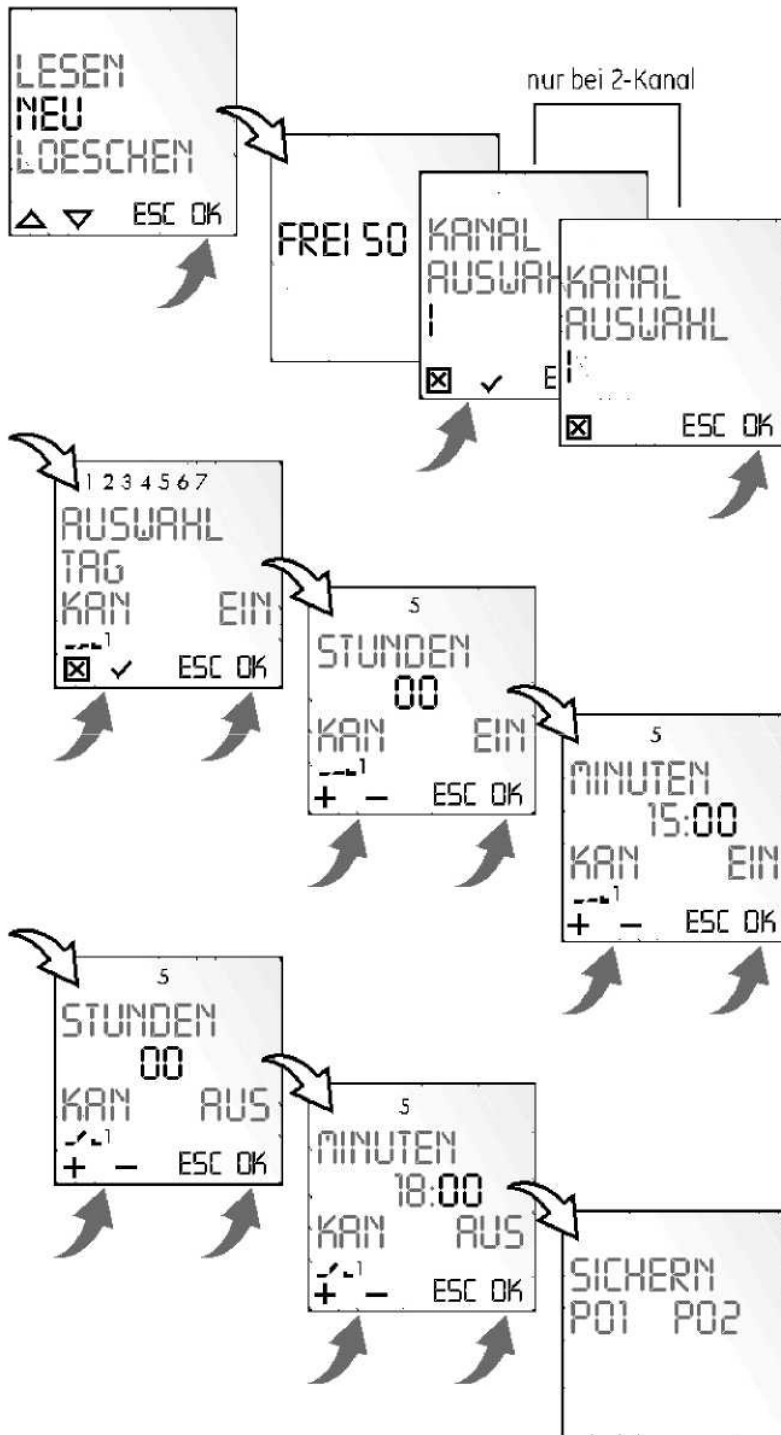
LESEN
NEU
LOESCHEN
△ ▽ ESC OK

nur bei 2-Kanal

FREI 50

KANAL
AUSWAHL
1
☒ ✓ E

KANAL
AUSWAHL
1
☒ ESC OK

1 2 3 4 5 6 7
AUSWAHL
TAG
KAN EIN
1
☒ ✓ ESC OK

5
STUNDEN
00
KAN EIN
1
+ − ESC OK

5
MINUTEN
15:00
KAN EIN
1
+ − ESC OK

5
STUNDEN
00
KAN AUS
1
+ − ESC OK

5
MINUTEN
18:00
KAN AUS
1
+ − ESC OK

SICHERN
P01 P02